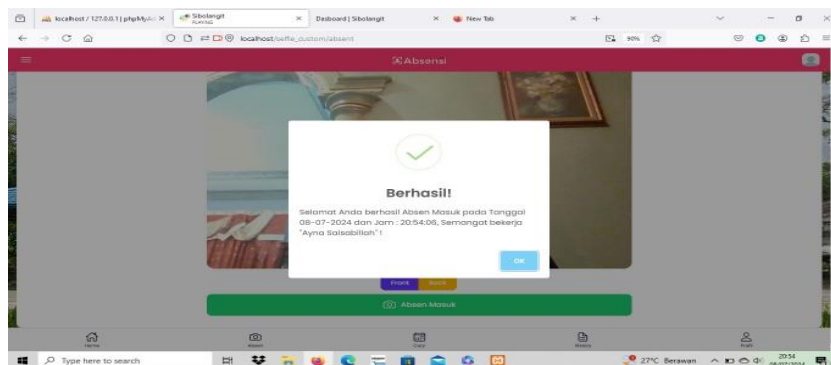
localhost / 127.0.0.1 | phpMyAd ×
Sibolangit
×
Dasboard | Sibolangit
×
New Tab
×
+

localhost/selfie_custom/absent
90%

Absensi

Berhasil!

Selamat Anda berhasil Absen Masuk pada Tanggal 08-07-2024 dan Jam : 20:54:06, Semangat bekerja "Ayna Salsabillah" !

OK

Front
Back

Absen Masuk

Home
Absen
Data
History
Profil

Type here to search
27°C Berawan
20:54
08/07/2024